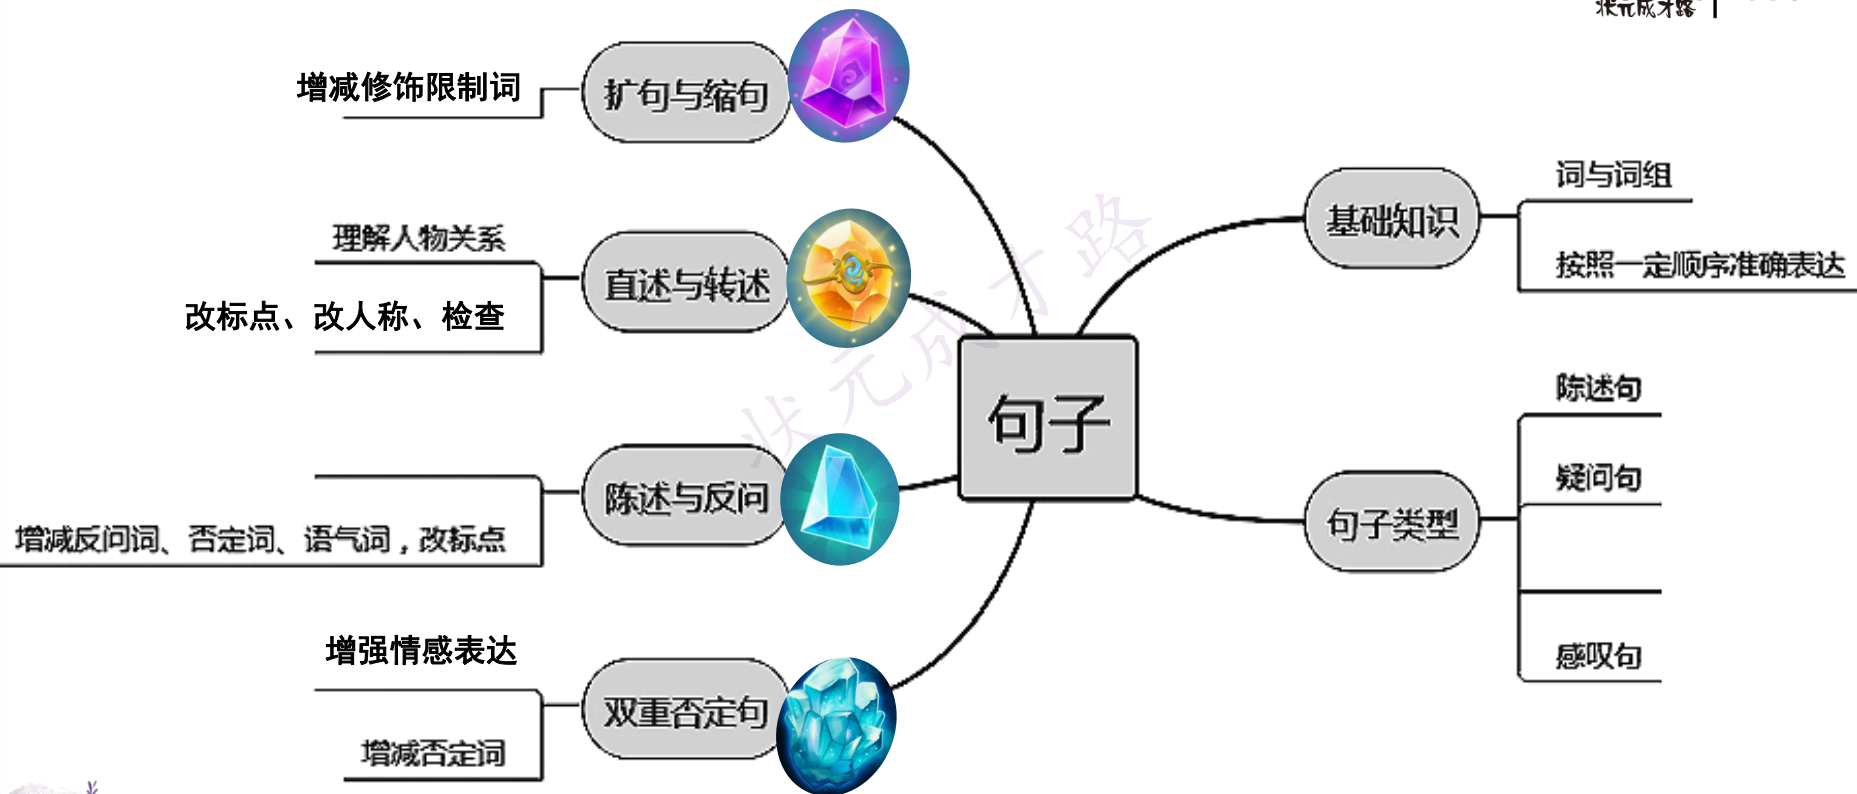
状元成才路

增减修饰限制词

扩句与缩句

理解人物关系

改标点、改人称、检查

直述与转述

增减反问词、否定词、语气词，改标点

陈述与反问

增强情感表达

增减否定词

双重否定句

句子

状元成才路

基础知识

词与词组

按照一定顺序准确表达

句子类型

陈述句

疑问句

感叹句